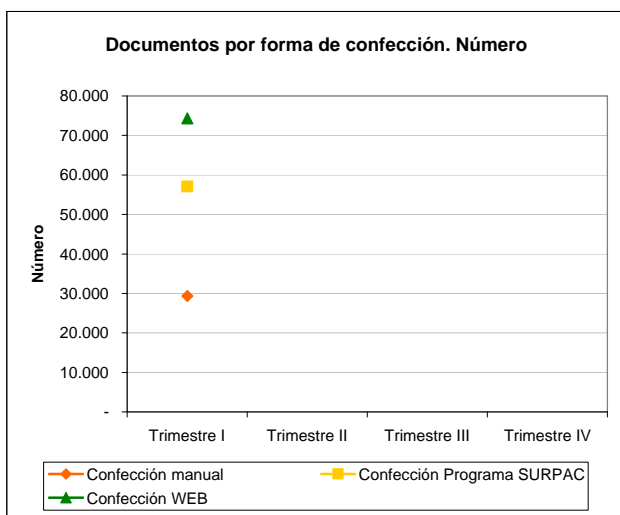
Documentos por forma de confección. Número

Número

80.000
70.000
60.000
50.000
40.000
30.000
20.000
10.000
-

Trimestre I
Trimestre II
Trimestre III
Trimestre IV

Confección manual
Confección Programa SURPAC
Confección WEB